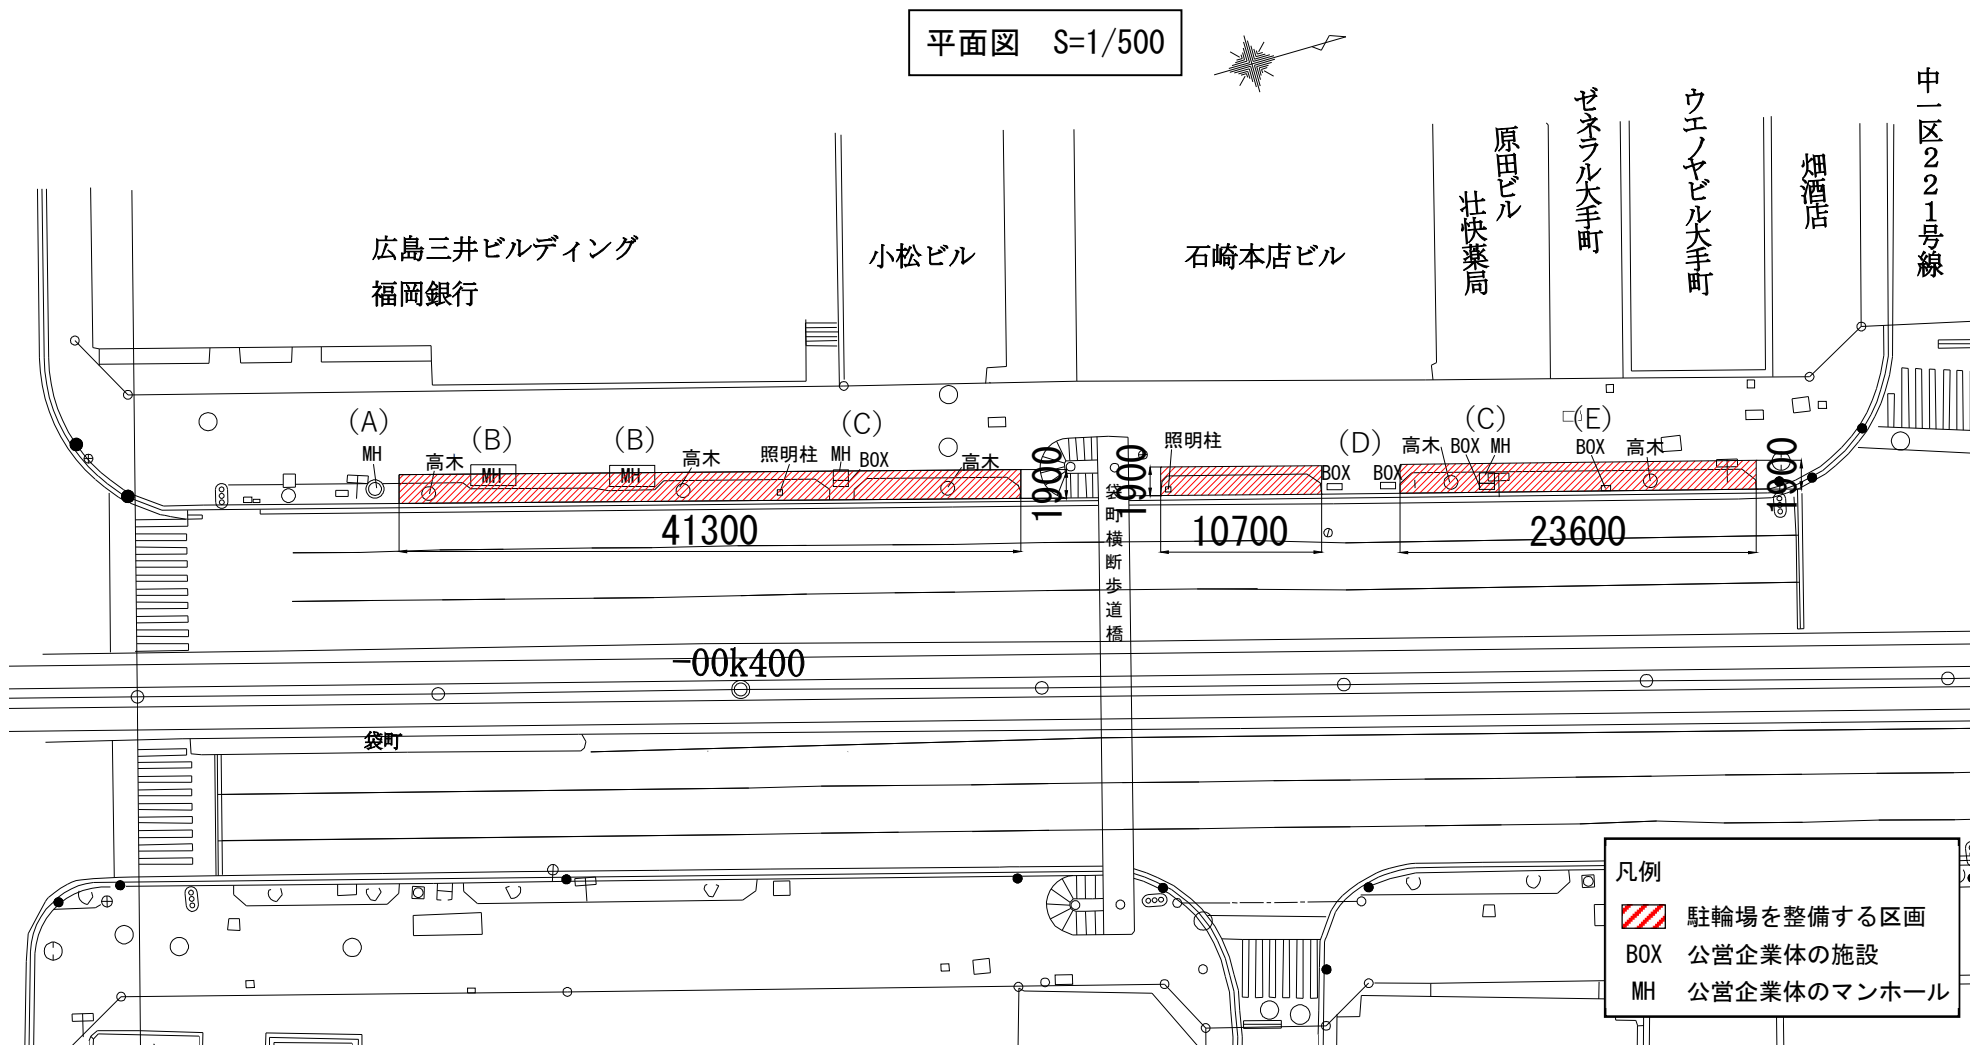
平面図　S=1/500

中一区221号線
畑酒店
ウエノヤビル大手町
ゼネラル大手町
原田ビル
壮快薬局
石崎本店ビル
小松ビル
広島三井ビルディング
福岡銀行

(A)
MH
高木
(B)
MH
(B)
MH
高木
照明柱
(C)
MH
BOX
高木
1900
1900
照明柱
(D)
BOX
BOX
高木
(C)
BOX
MH
(E)
BOX
高木
1900

41300
10700
23600

袋町横断歩道橋

-00k400

袋町

凡例
駐輪場を整備する区画
BOX　公営企業体の施設
MH　公営企業体のマンホール